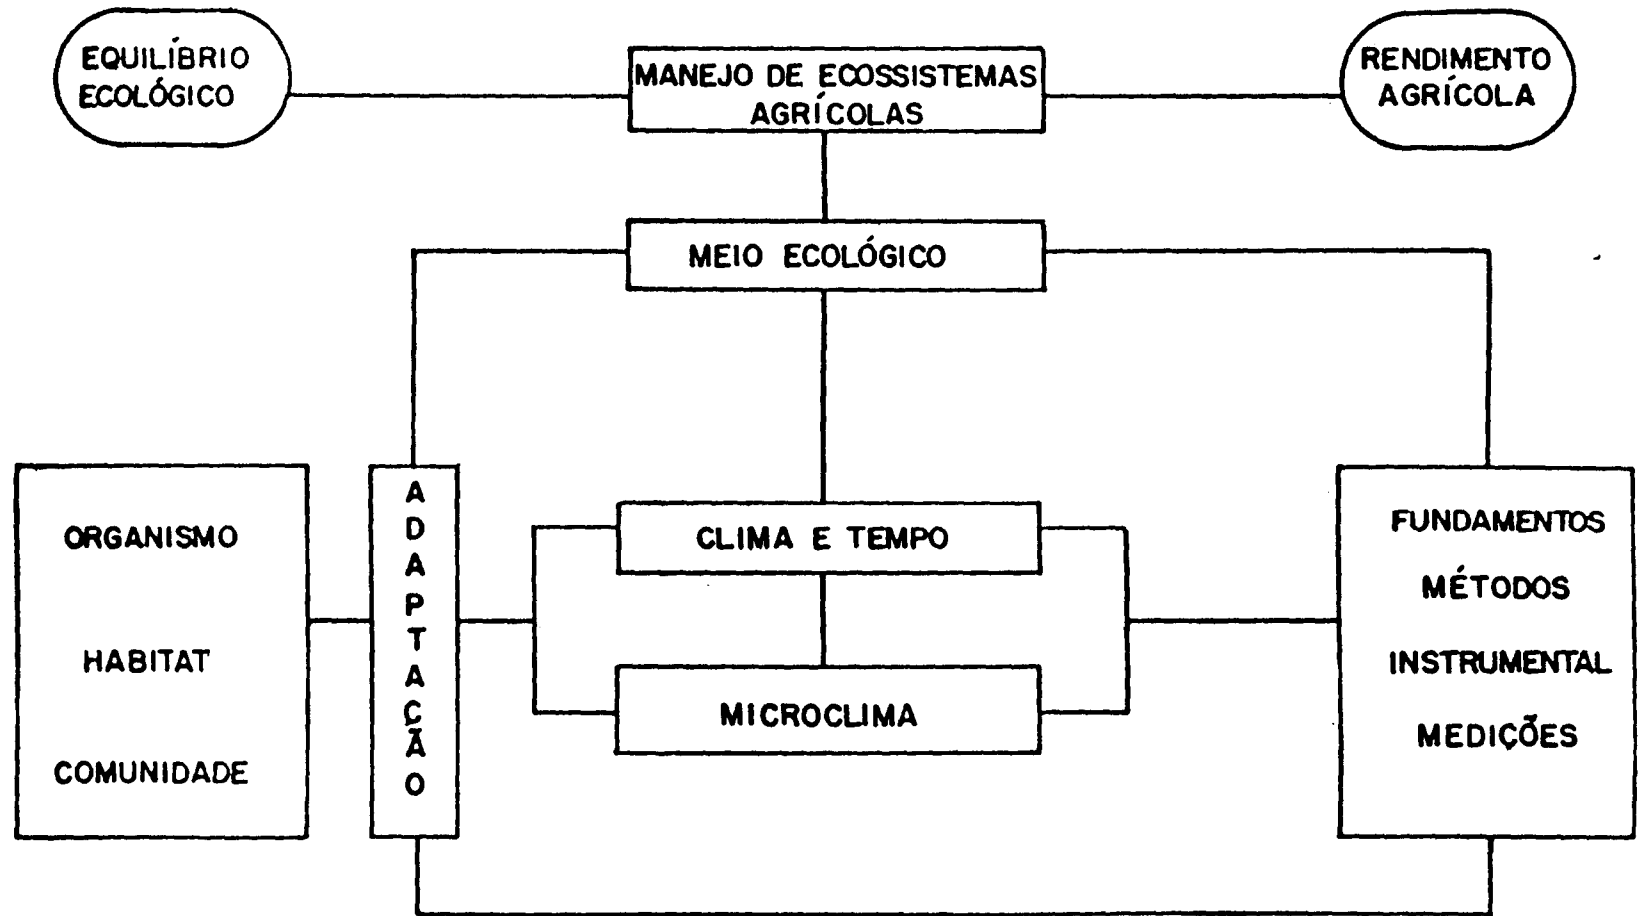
EQUILÍBRIO ECOLÓGICO

MANEJO DE ECOSSISTEMAS AGRÍCOLAS

RENDIMENTO AGRÍCOLA

MEIO ECOLÓGICO

ORGANISMO

HABITAT

COMUNIDADE

ADAPTAÇÃO

CLIMA E TEMPO

MICROCLIMA

FUNDAMENTOS

MÉTODOS

INSTRUMENTAL

MEDIÇÕES